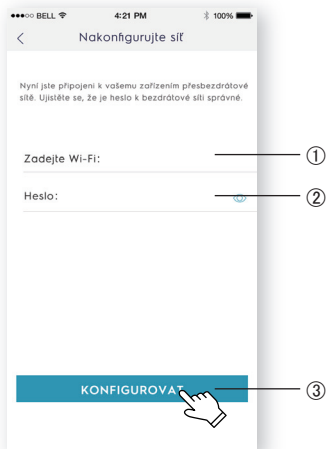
●●●○○ BELL

4:21 PM

100%

<

Nakonfigurujte síť

Nyní jste připojeni k vašemu zařízením přesbezdrátové sítě. Ujistěte se, že je heslo k bezdrátové síti správné.

Zadejte Wi-Fi:

①

Heslo:

②

KONFIGUROVAT

③